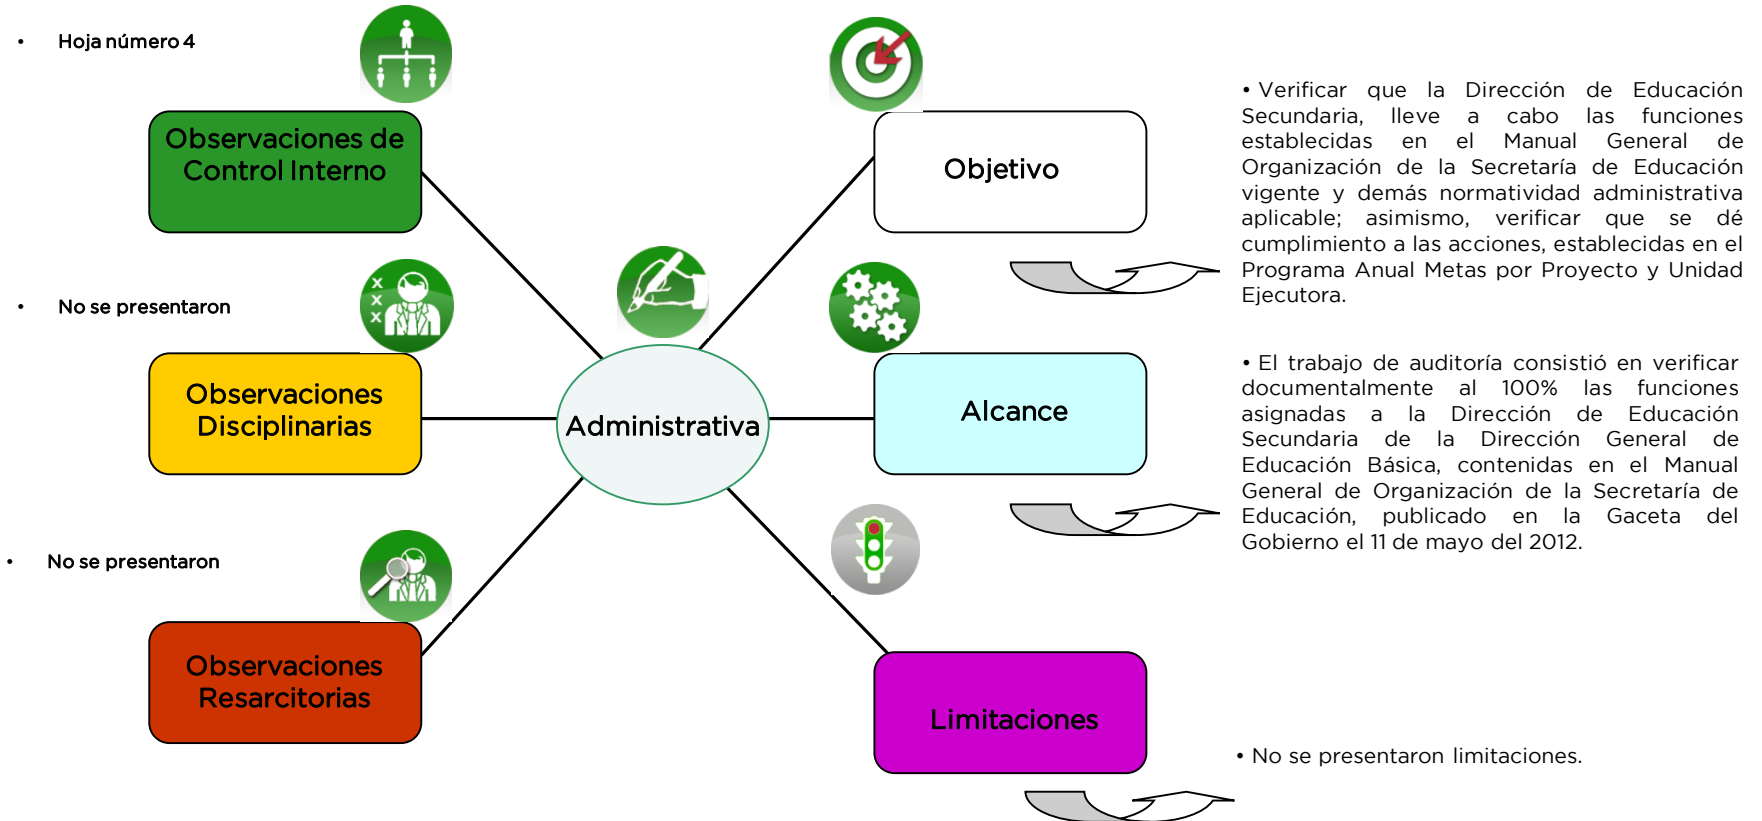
• Hoja número 4

Observaciones de Control Interno

• No se presentaron

Observaciones Disciplinarias

• No se presentaron

Observaciones Resarcitorias

Administrativa

Objetivo

Alcance

Limitaciones

• Verificar que la Dirección de Educación Secundaria, lleve a cabo las funciones establecidas en el Manual General de Organización de la Secretaría de Educación vigente y demás normatividad administrativa aplicable; asimismo, verificar que se dé cumplimiento a las acciones, establecidas en el Programa Anual Metas por Proyecto y Unidad Ejecutora.

• El trabajo de auditoría consistió en verificar documentalmente al 100% las funciones asignadas a la Dirección de Educación Secundaria de la Dirección General de Educación Básica, contenidas en el Manual General de Organización de la Secretaría de Educación, publicado en la Gaceta del Gobierno el 11 de mayo del 2012.

• No se presentaron limitaciones.